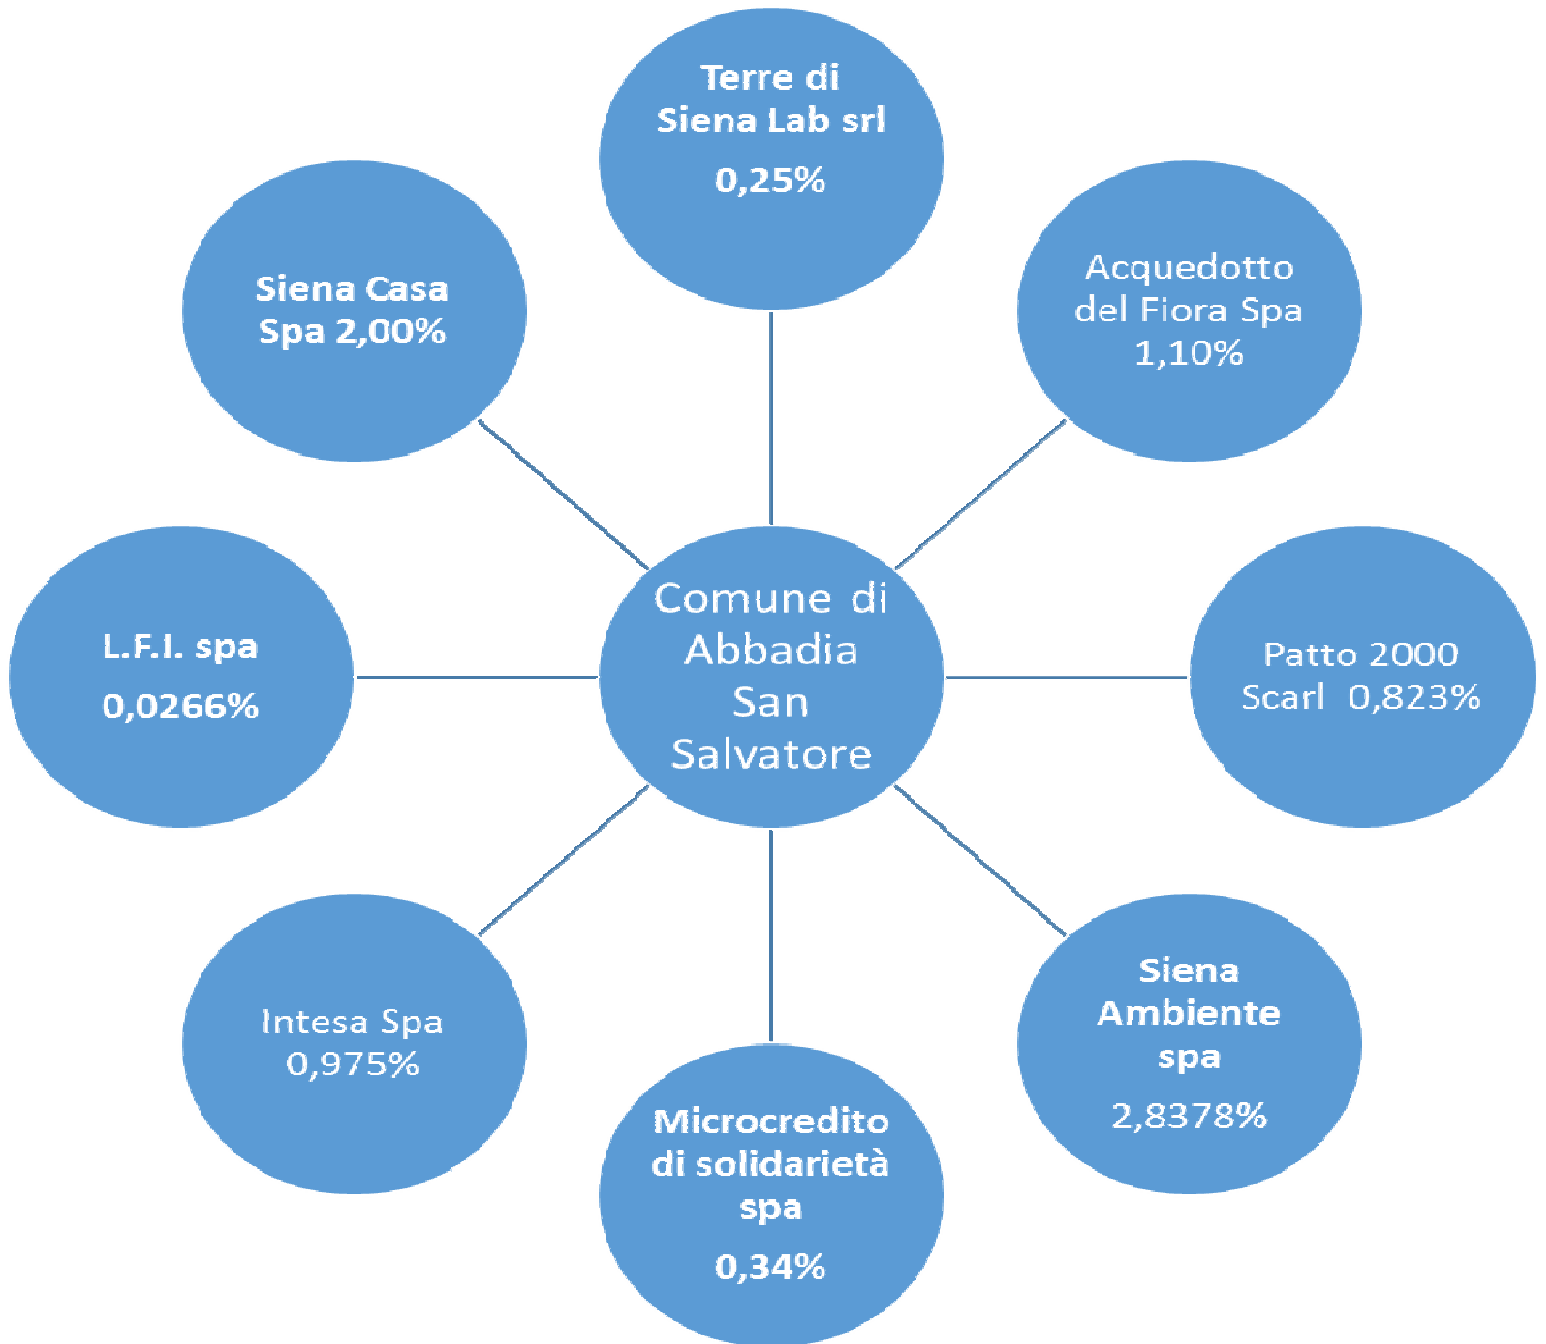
Terre di Siena Lab srl
0,25%

Siena Casa Spa 2,00%

Acquedotto del Fiora Spa 1,10%

L.F.I. spa
0,0266%

Comune di Abbadia San Salvatore

Patto 2000 Scarl 0,823%

Intesa Spa 0,975%

Siena Ambiente spa
2,8378%

Microcredito di solidarietà spa
0,34%